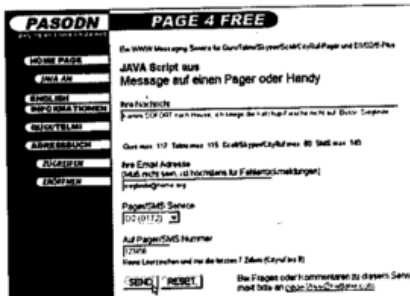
PASODN

PAGE 4 FREE

HOME PAGE
JAVA AN
ENGLISH
INFORMATIONEN
QUIXTELMI
ADRESSBUCH
ZUGREIFEN
ÖFFNEN

Ein WWW Messaging Service für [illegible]

JAVA Script aus
Message auf einen Pager oder Handy

Ihre Nachricht
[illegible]

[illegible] 117 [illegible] 115 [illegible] 80 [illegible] 140

Ihre Email Adresse
(Muß nicht sein, ist hilfreich für Fehlerrückmeldungen)
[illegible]

Pager/SMS Service
D2 (0172)

Auf Pager/SMS Nummer
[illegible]
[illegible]

SEND RESET

Bei Fragen oder Kommentaren zu diesem Service mail bitte an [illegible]